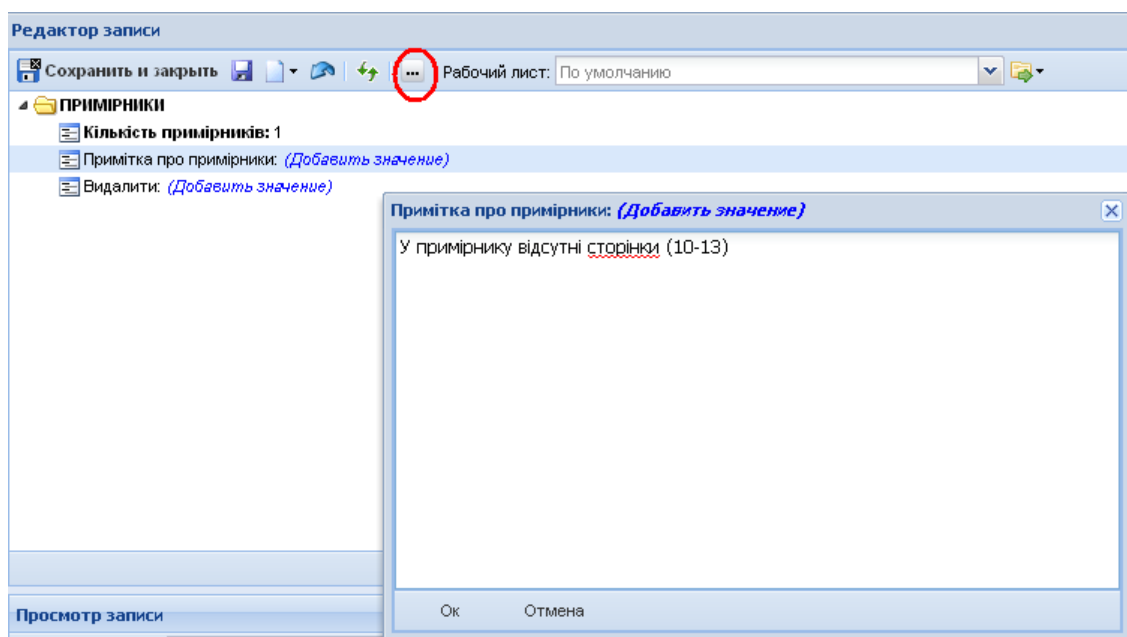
Редактор записи

Сохранить и закрыть ... Рабочий лист: По умолчанию

ПРИМІРНИКИ

Кількість примірників: 1

Примітка про примірники: (Добавить значение)

Видалити: (Добавить значение)

Примітка про примірники: (Добавить значение)

У примірнику відсутні сторінки (10-13)

Ок Отмена

Просмотр записи